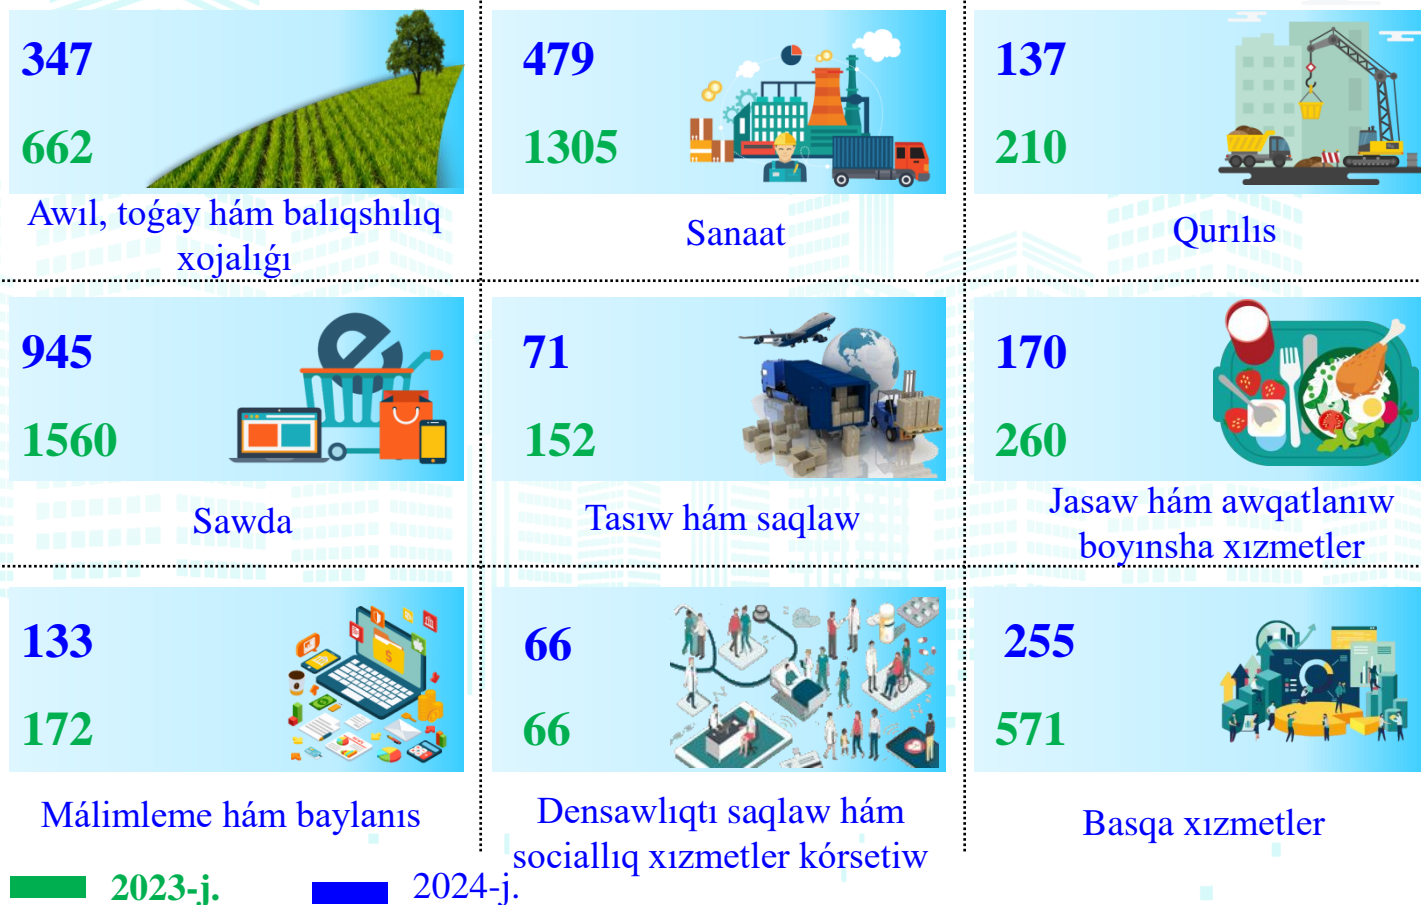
347

662

Awıl, toǵay hám balıqshılıq xojalıǵı

479

1305

Sanaat

137

210

Qurılıs

945

1560

Sawda

71

152

Tasıw hám saqlaw

170

260

Jasaw hám awqatlanıw boyınsha xızmetler

133

172

Málimleme hám baylanıs

66

66

Densawlıqtı saqlaw hám socialłıq xızmetler kórsetiw

255

571

Basqa xızmetler

2023-j. 2024-j.